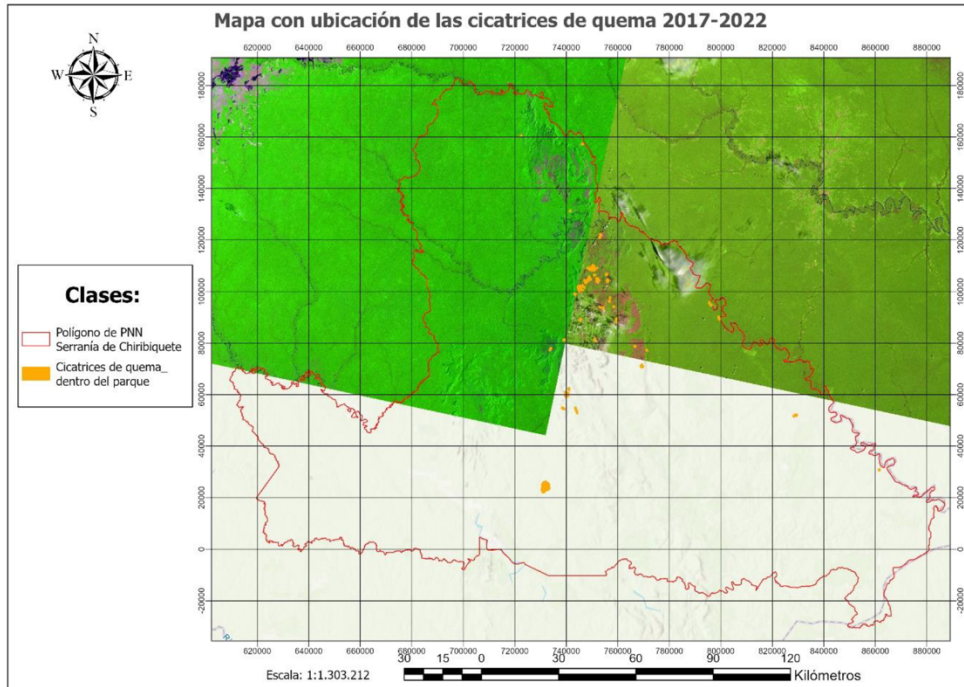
Mapa con ubicación de las cicatrices de quema 2017-2022

N
W E
S

620000 640000 660000 680000 700000 720000 740000 760000 780000 800000 820000 840000 860000 880000

180000
160000
140000
120000
100000
80000
60000
40000
20000
0
-20000

Clases:

Polígono de PNN Serranía de Chiribiquete

Cicatrices de quema_ dentro del parque

620000 640000 660000 680000 700000 720000 740000 760000 780000 800000 820000 840000 860000 880000

Escala: 1:1.303.212

30 15 0 30 60 90 120 Kilómetros